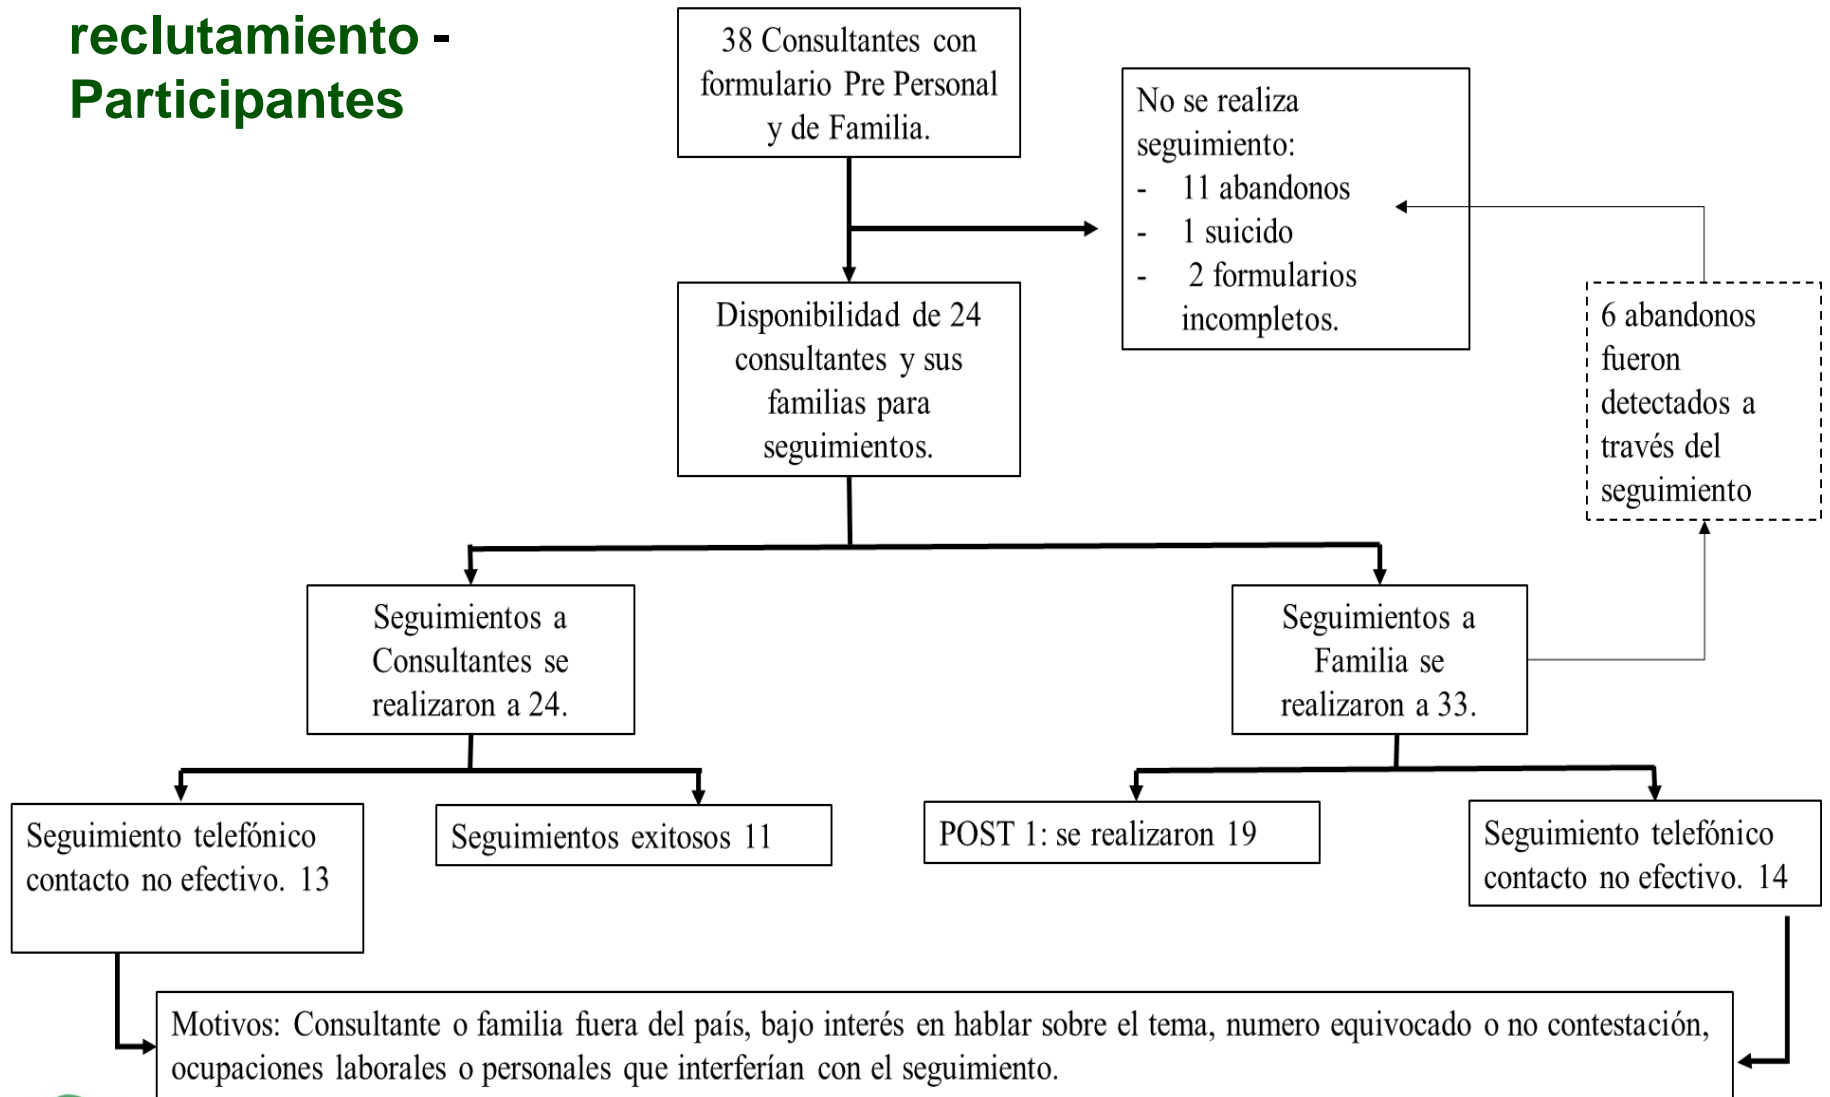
reclutamiento - Participantes

38 Consultantes con formulario Pre Personal y de Familia.

No se realiza seguimiento:
- 11 abandonos
- 1 suicido
- 2 formularios incompletos.

Disponibilidad de 24 consultantes y sus familias para seguimientos.

6 abandonos fueron detectados a través del seguimiento

Seguimientos a Consultantes se realizaron a 24.

Seguimientos a Familia se realizaron a 33.

Seguimiento telefónico contacto no efectivo. 13

Seguimientos exitosos 11

POST 1: se realizaron 19

Seguimiento telefónico contacto no efectivo. 14

Motivos: Consultante o familia fuera del país, bajo interés en hablar sobre el tema, numero equivocado o no contestación, ocupaciones laborales o personales que interferían con el seguimiento.